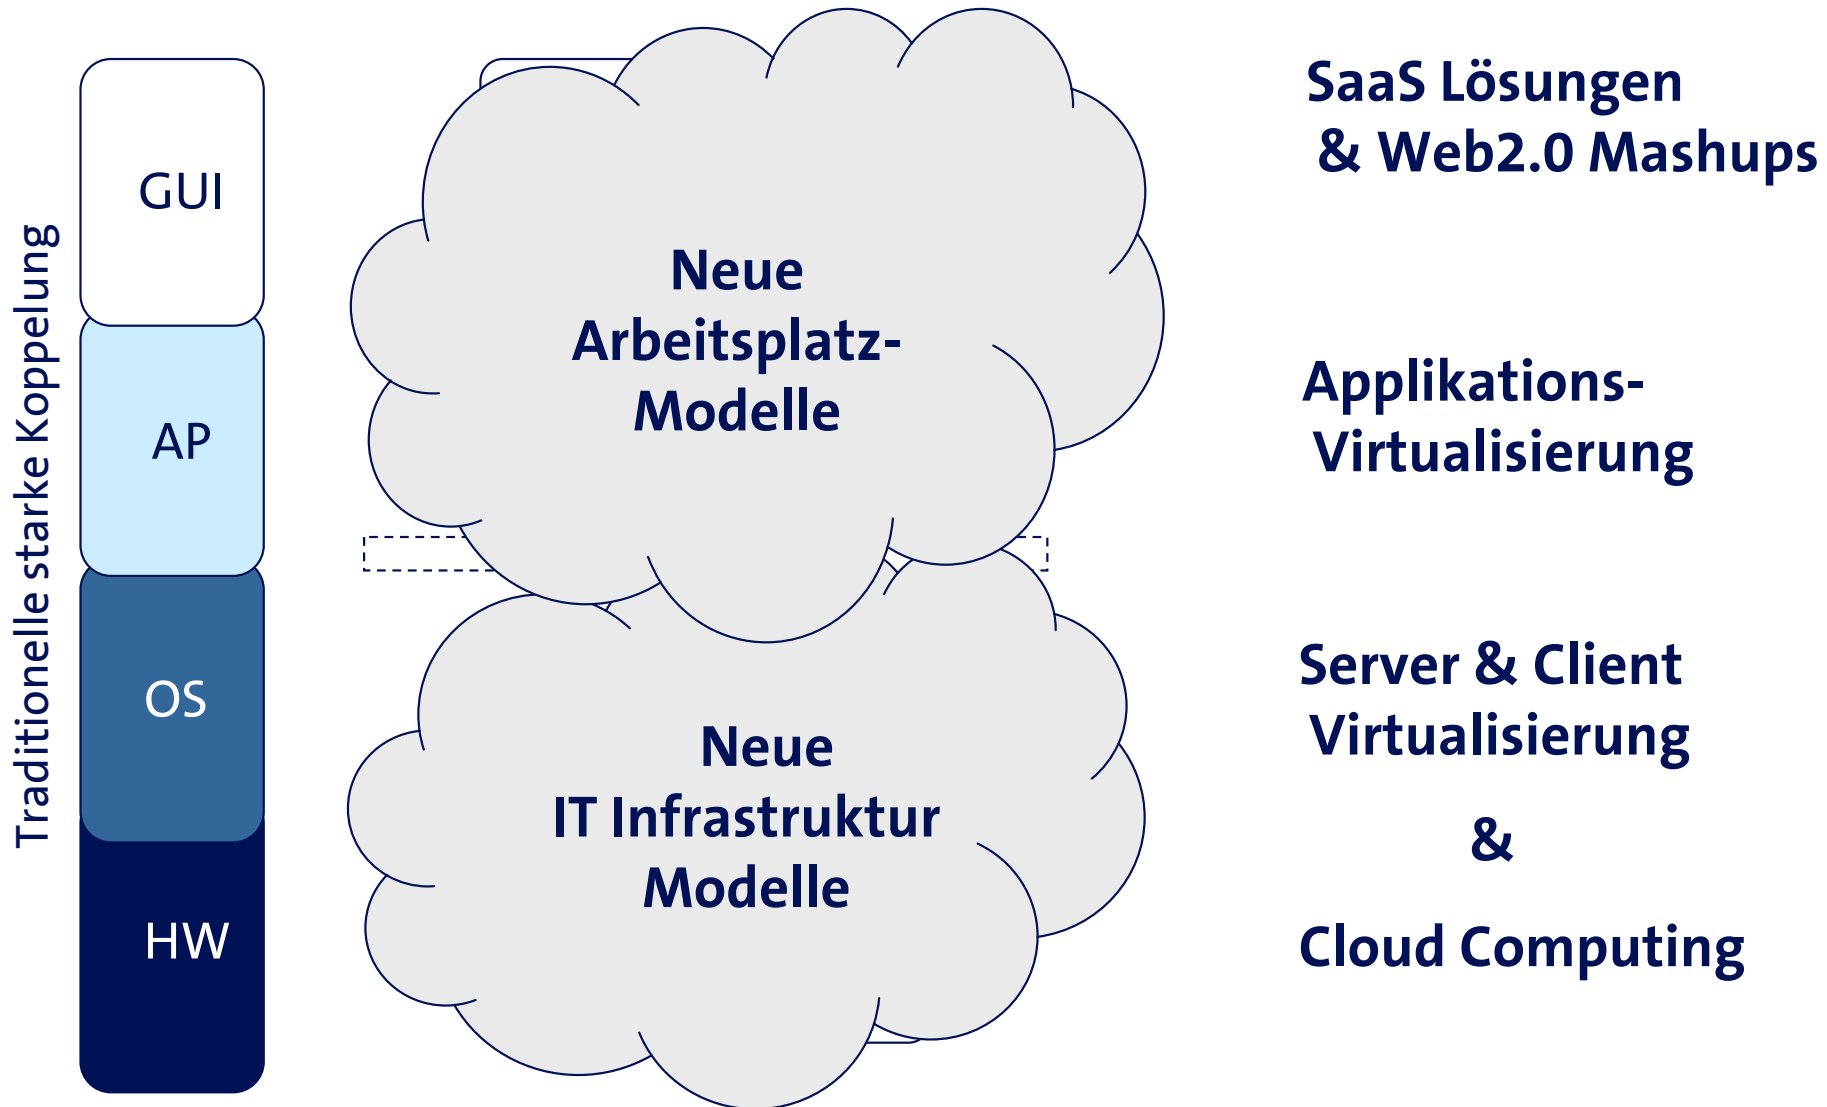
Traditionelle starke Koppelung

GUI

AP

OS

HW

Neue Arbeitsplatz-Modelle

Neue IT Infrastruktur Modelle

SaaS Lösungen & Web2.0 Mashups

Applikations-Virtualisierung

Server & Client Virtualisierung

&

Cloud Computing